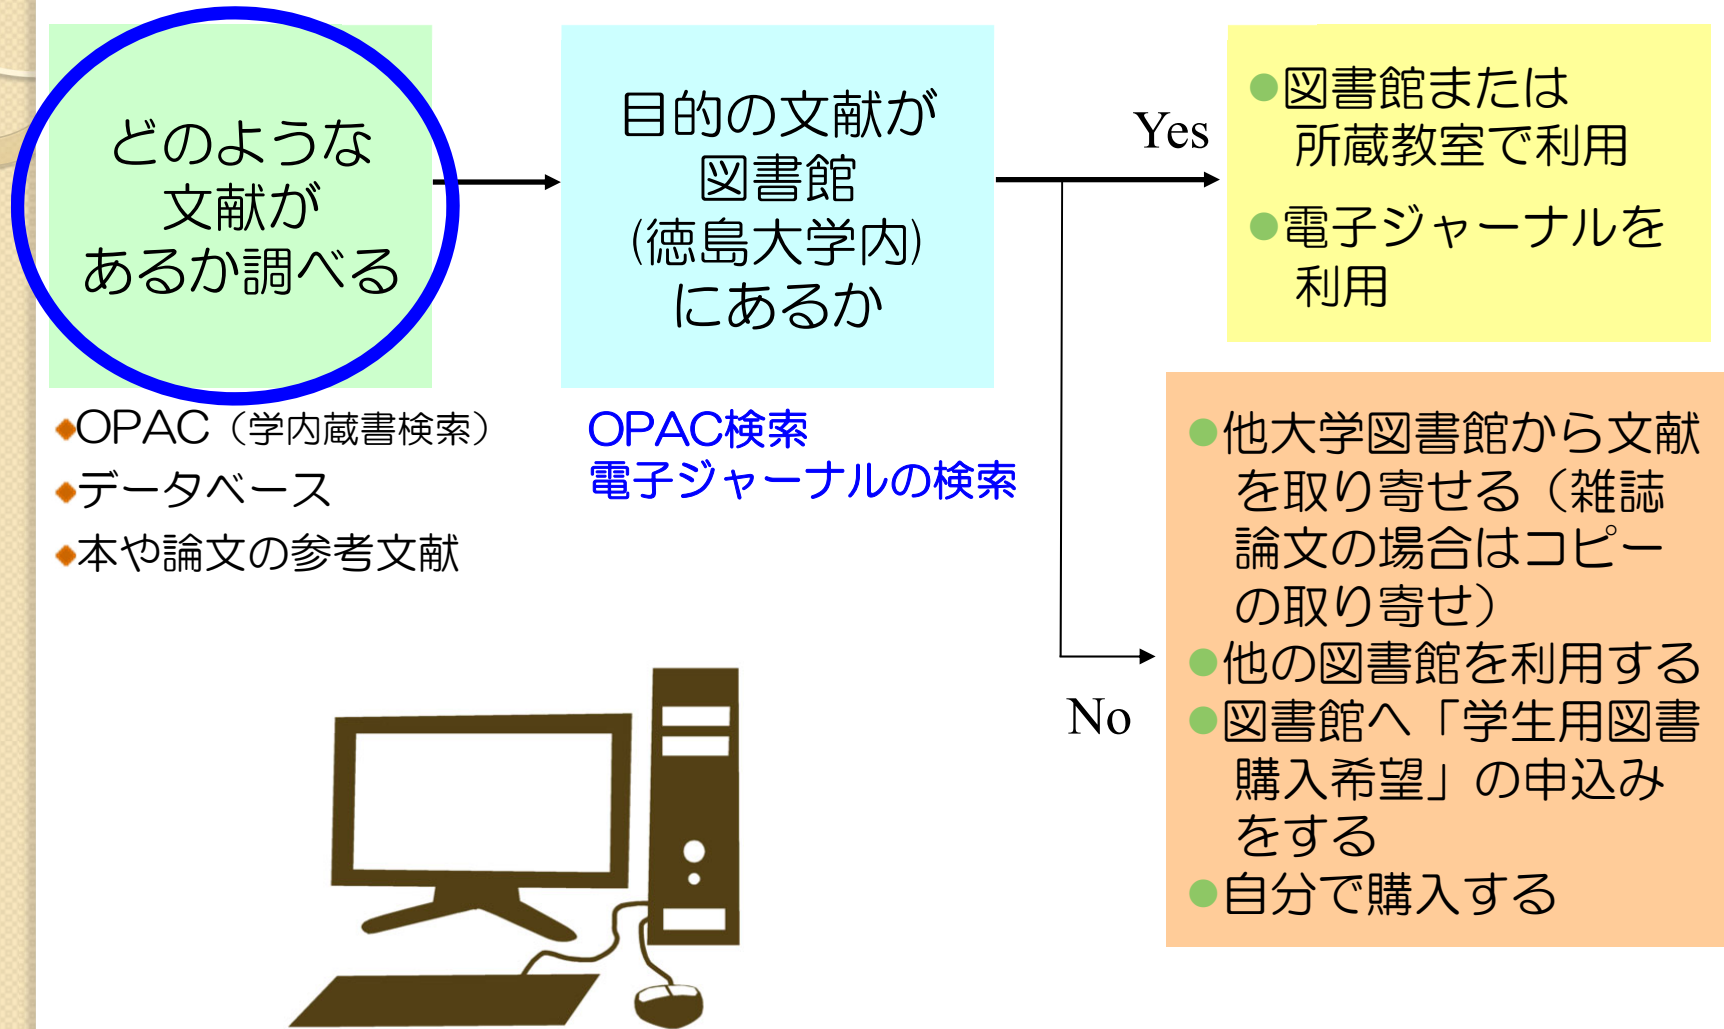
どのような文献があるか調べる

◆OPAC（学内蔵書検索）
◆データベース
◆本や論文の参考文献

目的の文献が図書館(徳島大学内)にあるか

OPAC検索
電子ジャーナルの検索

Yes

●図書館または所蔵教室で利用
●電子ジャーナルを利用

No

●他大学図書館から文献を取り寄せる（雑誌論文の場合はコピーの取り寄せ）
●他の図書館を利用する
●図書館へ「学生用図書購入希望」の申込みをする
●自分で購入する